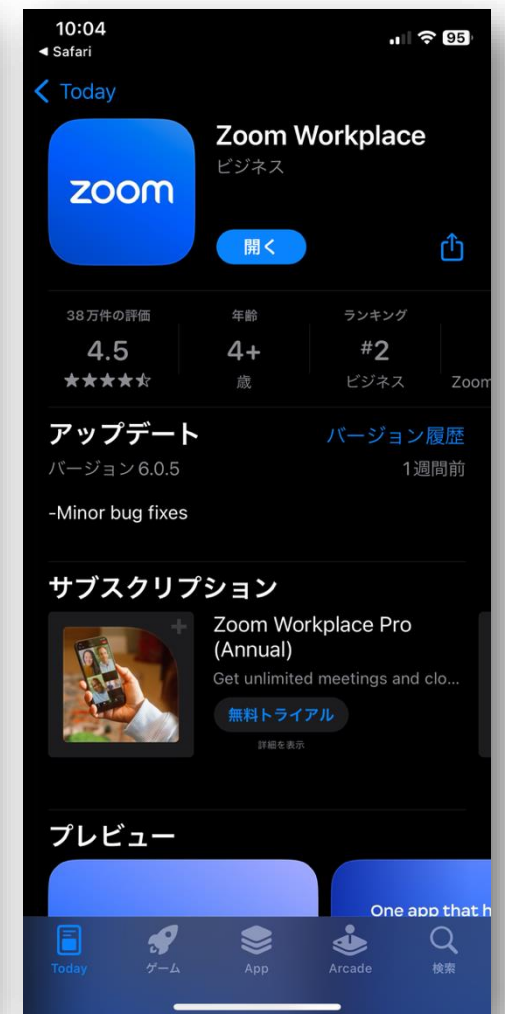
10:04
◀ Safari
95

< Today

zoom

Zoom Workplace
ビジネス

開く

38万件の評価
4.5
★★★★☆

年齢
4+
歳

ランキング
#2
ビジネス

Zoom

アップデート
バージョン履歴
バージョン6.0.5
1週間前

-Minor bug fixes

サブスクリプション

Zoom Workplace Pro (Annual)
Get unlimited meetings and clo...
無料トライアル
詳細を表示

プレビュー

One app that h

Today
ゲーム
App
Arcade
検索